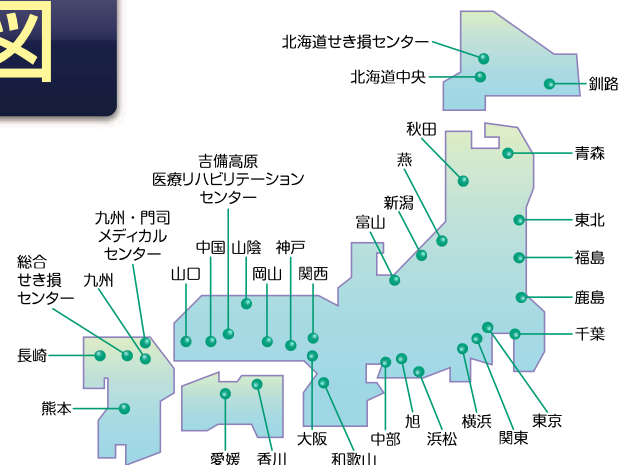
図

北海道せき損センター
北海道中央
釧路
秋田
青森
燕
新潟
富山
東北
福島
鹿島
千葉
吉備高原
医療リハビリテーション
センター
九州・門司
メディカル
センター
総合
せき損
センター
九州
中国
山陰
神戸
山口
岡山
関西
長崎
熊本
愛媛
香川
大阪
和歌山
中部
旭
浜松
横浜
関東
東京